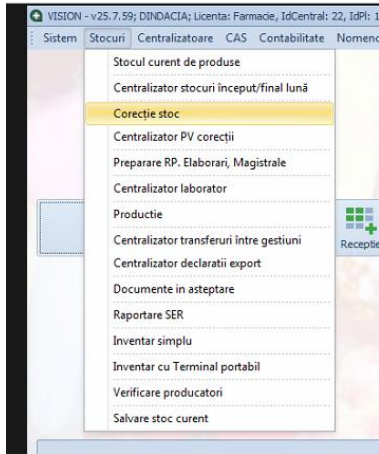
VISION - v25.7.59; DINDACIA; Licenta: Farmacie, IdCentral: 22, IdPl: 1

Sistem Stocuri Centralizatoare CAS Contabilitate Nomenc

Stocul curent de produse
Centralizator stocuri început/final lună
Corecție stoc
Centralizator PV corecții
Preparare RP. Elaborari, Magistrale
Centralizator laborator
Productie
Centralizator transferuri între gestiuni
Centralizator declaratii export
Documente in asteptare
Raportare SER
Inventar simplu
Inventar cu Terminal portabil
Verificare producatori
Salvare stoc curent

Receptie